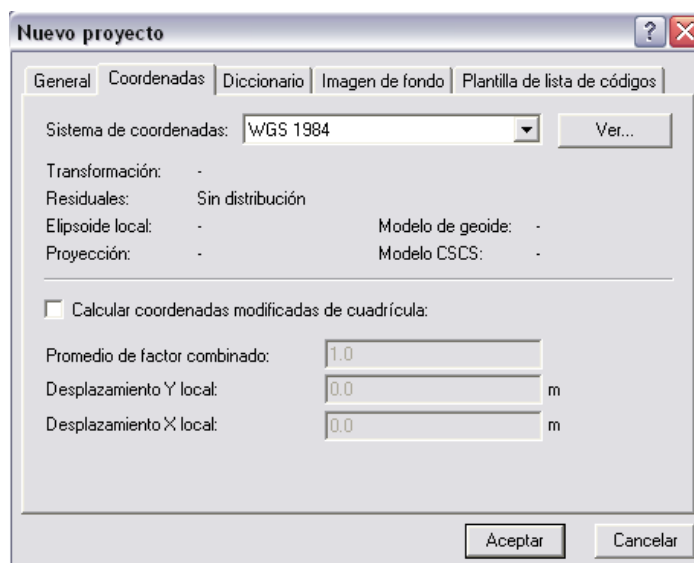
Nuevo proyecto

General | Coordenadas | Diccionario | Imagen de fondo | Plantilla de lista de códigos

Sistema de coordenadas: WGS 1984 Ver...

Transformación: -
Residuales: Sin distribución
Elipsoide local: - Modelo de geoide: -
Proyección: - Modelo CSCS: -

Calcular coordenadas modificadas de cuadrícula:

Promedio de factor combinado: 1.0
Desplazamiento Y local: 0.0 m
Desplazamiento X local: 0.0 m

Aceptar Cancelar